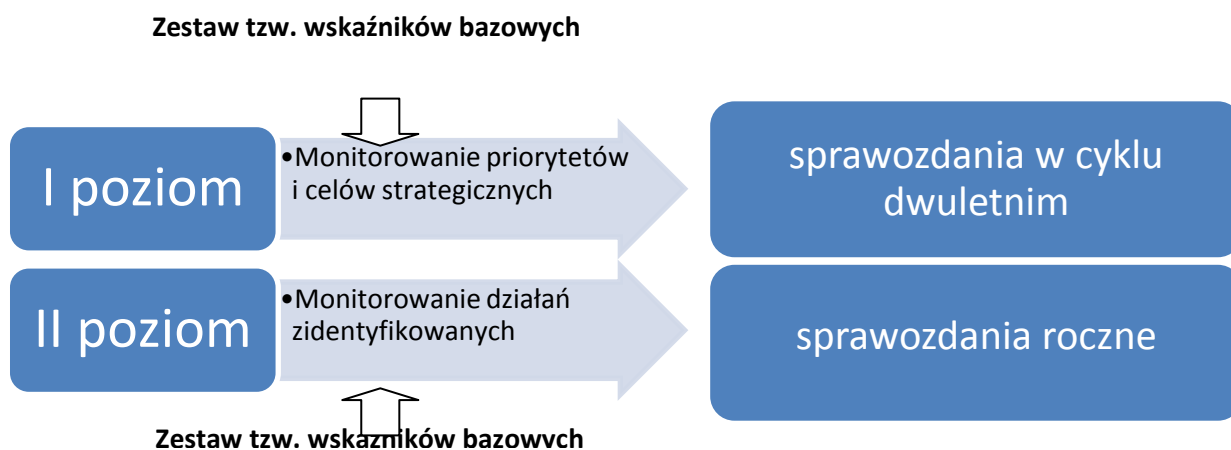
Zestaw tzw. wskaźników bazowych

I poziom

•Monitorowanie priorytetów i celów strategicznych

sprawozdania w cyklu dwuletnim

II poziom

•Monitorowanie działań zidentyfikowanych

sprawozdania roczne

Zestaw tzw. wskaźników bazowych